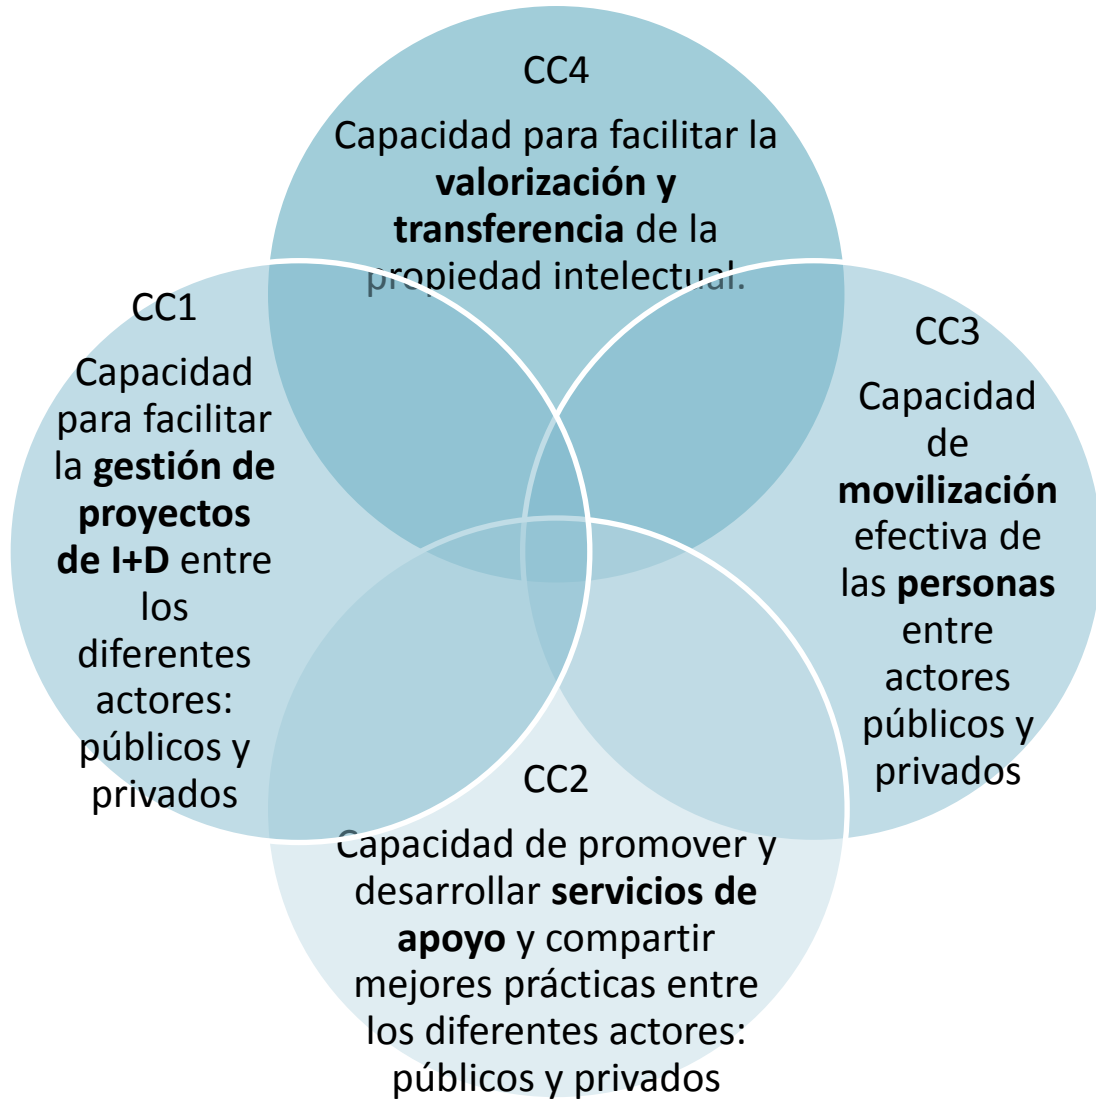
CC4

Capacidad para facilitar la **valorización y transferencia** de la propiedad intelectual.

CC1

Capacidad para facilitar la **gestión de proyectos de I+D** entre los diferentes actores: públicos y privados

CC3

Capacidad de **movilización** efectiva de las **personas** entre actores públicos y privados

CC2

Capacidad de promover y desarrollar **servicios de apoyo** y compartir mejores prácticas entre los diferentes actores: públicos y privados